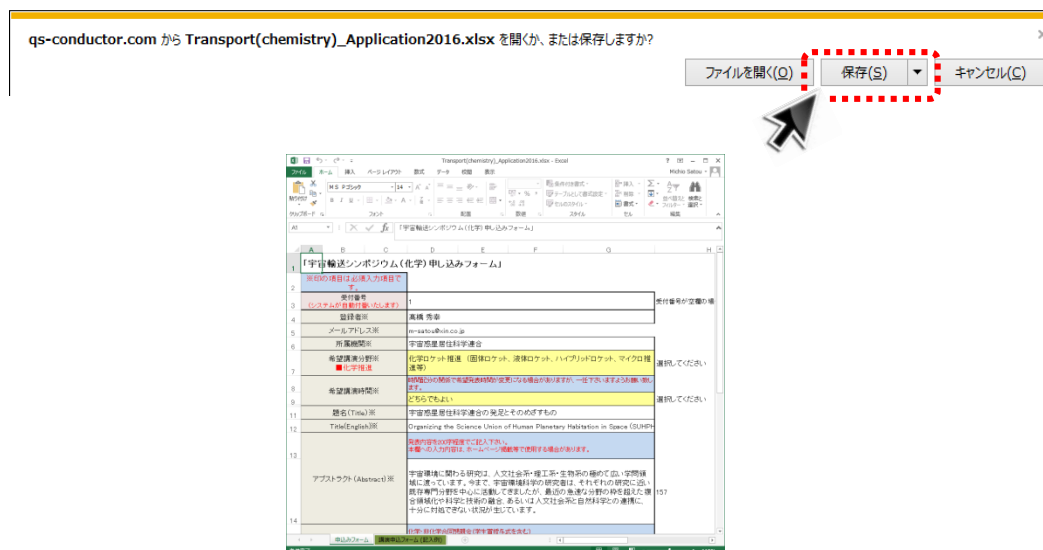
qs-conductor.com から Transport(chemistry)_Application2016.xlsx を開くか、または保存しますか?

ファイルを開く(O)
保存(S)
キャンセル(C)

Transport(chemistry)_Application2016.xlsx - Excel

ファイル ホーム 挿入 ページ レイアウト 数式 データ 校閲 表示

Michio Satou

MS Pゴシック 14

クリップボード フォント 配置 数値 スタイル セル 編集

A1 「宇宙輸送シンポジウム(化学)申し込みフォーム」

| | A | B | C | D | E | F | G | H |
|---|---|---|---|---|---|---|---|---|
| 1 | 「宇宙輸送シンポジウム(化学)申し込みフォーム」 | | | | | | | |
| 2 | ※印の項目は必須入力項目です。 | | | | | | | |
| 3 | 受付番号 (システムが自動付番いたします) | | | 1 | | | | 受付番号が空欄の場 |
| 4 | 登録者※ | | | 高橋 秀幸 | | | | |
| 5 | メールアドレス※ | | | m-satou@nin.co.jp | | | | |
| 6 | 所属機関※ | | | 宇宙惑星居住科学連合 | | | | |
| 7 | 希望講演分野※ ■化学推進 | | | 化学ロケット推進 (固体ロケット、液体ロケット、ハイブリッドロケット、マイクロ推進等) | | | | 選択してください |
| 8 | 希望講演時間※ | | | 時間配分の関係で希望発表時間が変更になる場合がありますが、一任下さいますようお願い致します。 | | | | |
| 9 | | | | どちらでもよい | | | | 選択してください |
| 11 | 題名(Title)※ | | | 宇宙惑星居住科学連合の発足とそのめざすもの | | | | |
| 12 | Title(English)※ | | | Organizing the Science Union of Human Planetary Habitation in Space (SUHPH | | | | |
| 13 | アブストラクト(Abstract)※ | | | 発表内容を200字程度でご記入下さい。 本欄への入力内容は、ホームページ掲載等で使用する場合があります。 宇宙環境に関わる研究は、人文社会系・理工系・生物系の極めて広い学問領域に渡っています。今まで、宇宙環境科学の研究者は、それぞれの研究に近い既存専門分野を中心に活動してきましたが、最近の急速な分野の枠を超えた複合領域化や科学と技術の融合、あるいは人文社会系と自然科学との連携に、十分に対処できない状況が生じています。 | | | | 157 |
| 14 | | | | 化学・新化学の開発関連(宇宙環境を含む) | | | | |

申込みフォーム 講演申込フォーム(記入例)